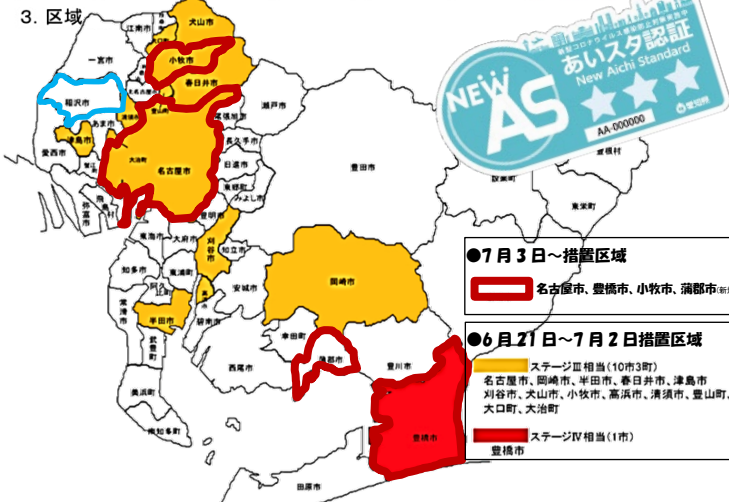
３．区域

犬山市
江南市
一宮市
小牧市
春日井市
稲沢市
瀬戸市
あま市
津島市
愛西市
大治町
名古屋市
長久手市
日進市
豊田市
東郷町
豊明市
東海市
大府市
刈谷市
知立市
知多市
東浦町
安城市
岡崎市
常滑市
半田市
碧南市
幸田町
蒲郡市
豊川市
西尾市
武豊町
美浜町
南知多町
豊橋市
田原市
設楽町
東栄町
豊根村

新型コロナウイルス感染防止対策実施店
あいスタ認証
New Aichi Standard
NEW AS
AA-000000
愛知県

●７月３日～措置区域
名古屋市、豊橋市、小牧市、蒲郡市(新

●６月２１日～７月２日措置区域
ステージⅢ相当（10市3町）
名古屋市、岡崎市、半田市、春日井市、津島市
刈谷市、犬山市、小牧市、高浜市、清須市、豊山町、
大口町、大治町
ステージⅣ相当（1市）
豊橋市